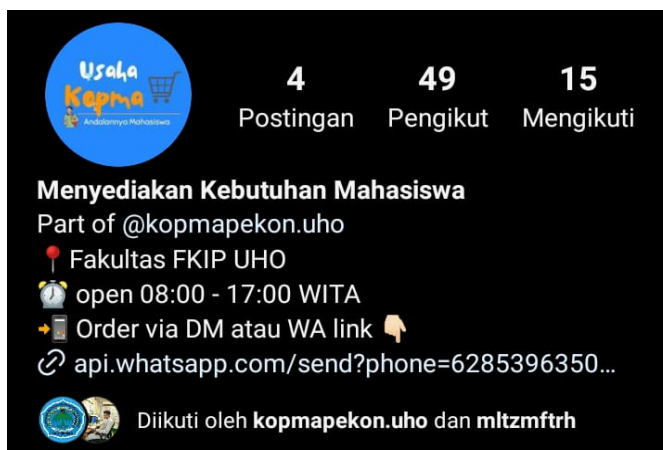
Usaha Kopma
Andalannya Mahasiswa

4 Postingan
49 Pengikut
15 Mengikuti

Menyediakan Kebutuhan Mahasiswa
Part of @kopmapekon.uho
📍Fakultas FKIP UHO
⏰ open 08:00 - 17:00 WITA
📲 Order via DM atau WA link 👇
🔗 api.whatsapp.com/send?phone=6285396350...

Diikuti oleh kopmapekon.uho dan mltzmftrh